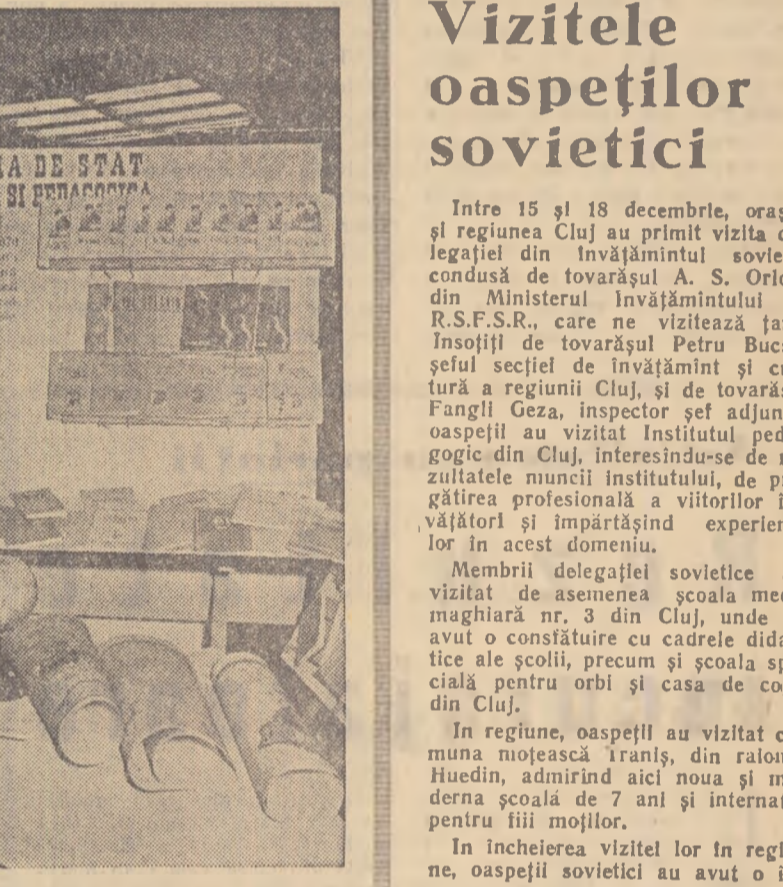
A DE STAT
SI PEDAGOGICA

Vizitele oaspeţilor sovietici

Intre 15 şi 18 decembrie, oraş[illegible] şi regiunea Cluj au primit vizita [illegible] legaţiei din învăţămîntul sovie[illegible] condusă de tovarăşul A. S. Orl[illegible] din Ministerul Invăţămîntului R.S.F.S.R., care ne vizitează ţa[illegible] Insoţiţi de tovarăşul Petru Buc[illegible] şeful secţiei de învăţămînt şi c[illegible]tură a regiunii Cluj, şi de tovară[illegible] Fangli Geza, inspector şef adjun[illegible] oaspeţii au vizitat Institutul ped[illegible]gogic din Cluj, interesîndu-se de r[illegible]zultatele muncii institutului, de p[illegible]gătirea profesională a viitorilor î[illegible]văţători şi împărtăşind experien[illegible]lor în acest domeniu.

Membrii delegaţiei sovietice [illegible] vizitat de asemenea şcoala me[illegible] maghiară nr. 3 din Cluj, unde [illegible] avut o consfătuire cu cadrele dida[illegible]tice ale şcolii, precum şi şcoala sp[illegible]cială pentru orbi şi casa de co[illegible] din Cluj.

In regiune, oaspeţii au vizitat c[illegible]muna moţească Iranis, din raion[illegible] Huedin, admirînd aici noua şi m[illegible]derna şcoală de 7 ani şi interna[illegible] pentru fiii moţilor.

In încheierea vizitei lor în regi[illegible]ne, oaspeţii sovietici au avut o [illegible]